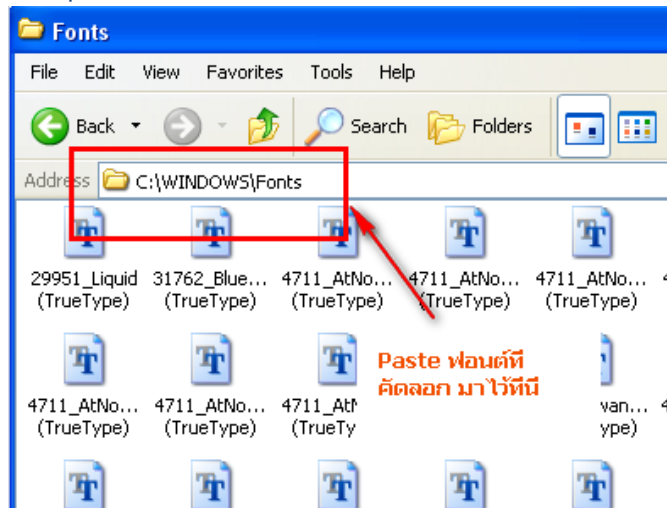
Fonts

File Edit View Favorites Tools Help

Back Search Folders

Address C:\WINDOWS\Fonts

29951_Liquid (TrueType)
31762_Blue... (TrueType)
4711_AtNo... (TrueType)
4711_AtNo... (TrueType)
4711_AtNo... (TrueType)

4711_AtNo... (TrueType)
4711_AtNo... (TrueType)
4711_AtN TrueTy
van... ype)

Paste ฟอนต์ที่คัดลอก มาไว้ที่นี่